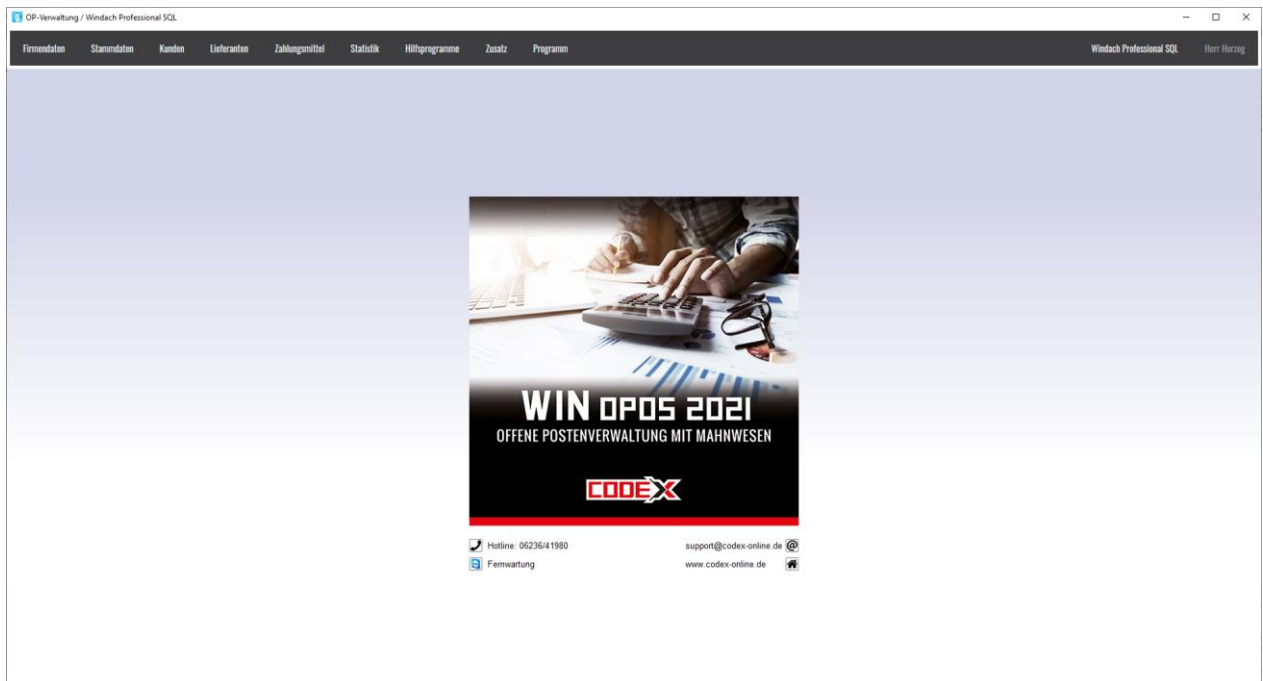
OP-Verwaltung / Windach Professional SQL

Firmendaten Stammdaten Kunden Lieferanten Zahlungsmittel Statistik Hilfsprogramme Zusatz Programm

Windach Professional SQL Herr Herzog

WIN OPOS 2021

OFFENE POSTENVERWALTUNG MIT MAHNWESEN

CODEX

Hotline: 06236/41980

support@codex-online.de

Fernwartung

www.codex-online.de